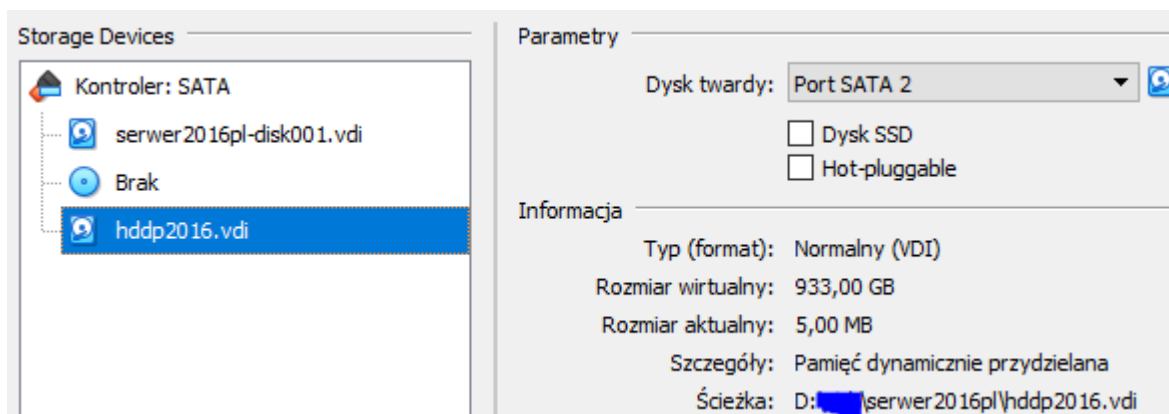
Storage Devices

Kontroler: SATA
serwer2016pl-disk001.vdi
Brak
hddp2016.vdi

Parametry

Dysk twardy: Port SATA 2
Dysk SSD
Hot-pluggable

Informacja

Typ (format): Normalny (VDI)
Rozmiar wirtualny: 933,00 GB
Rozmiar aktualny: 5,00 MB
Szczegóły: Pamięć dynamicznie przydzielana
Ścieżka: D:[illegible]\serwer2016pl\hddp2016.vdi